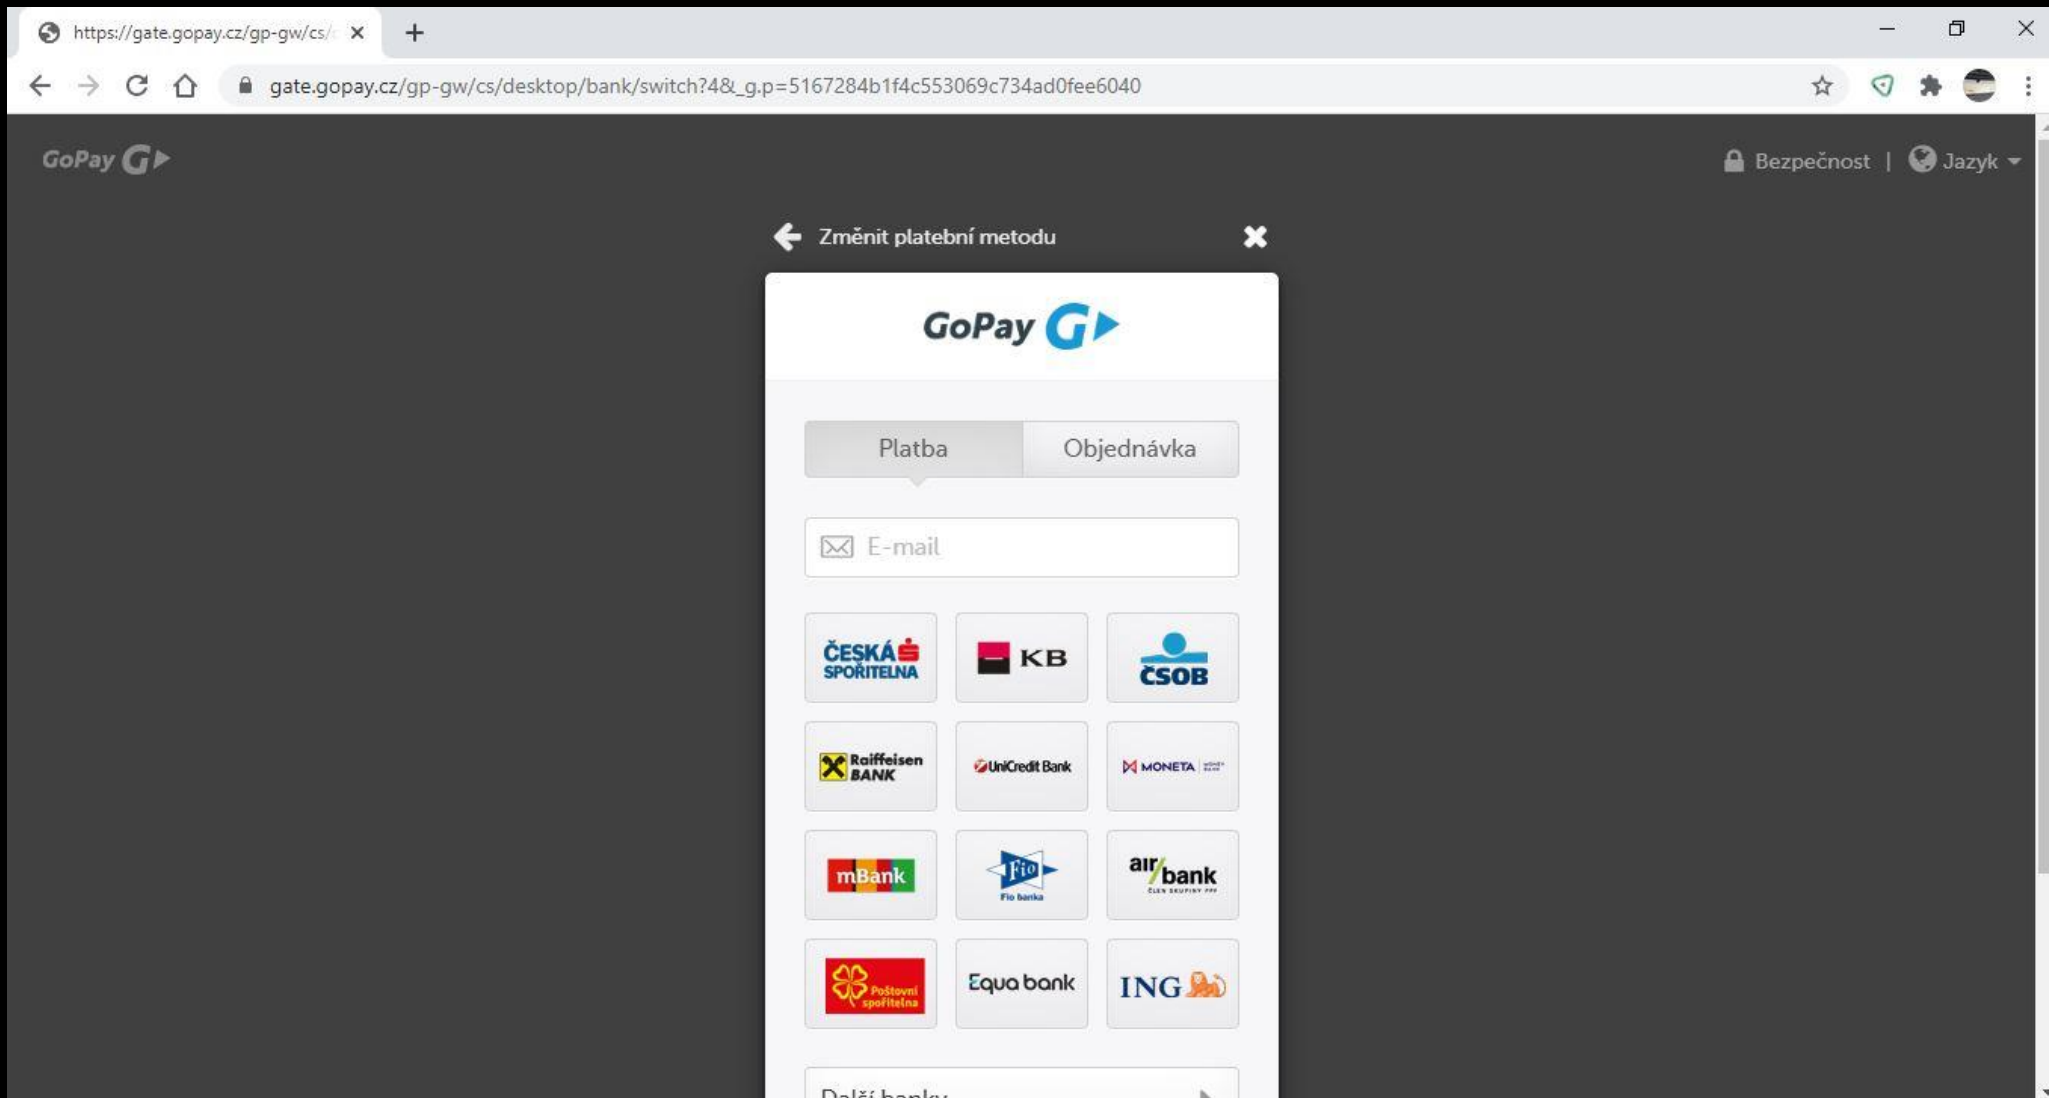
https://gate.gopay.cz/gp-gw/cs/

gate.gopay.cz/gp-gw/cs/desktop/bank/switch?4&_g.p=5167284b1f4c553069c734ad0fee6040

GoPay

Bezpečnost | Jazyk

Změnit platební metodu

GoPay

Platba | Objednávka

E-mail

ČESKÁ SPOŘITELNA
KB
ČSOB
Raiffeisen BANK
UniCredit Bank
MONETA
mBank
Fio banka
air bank
Poštovní spořitelna
Equa bank
ING

Další banky